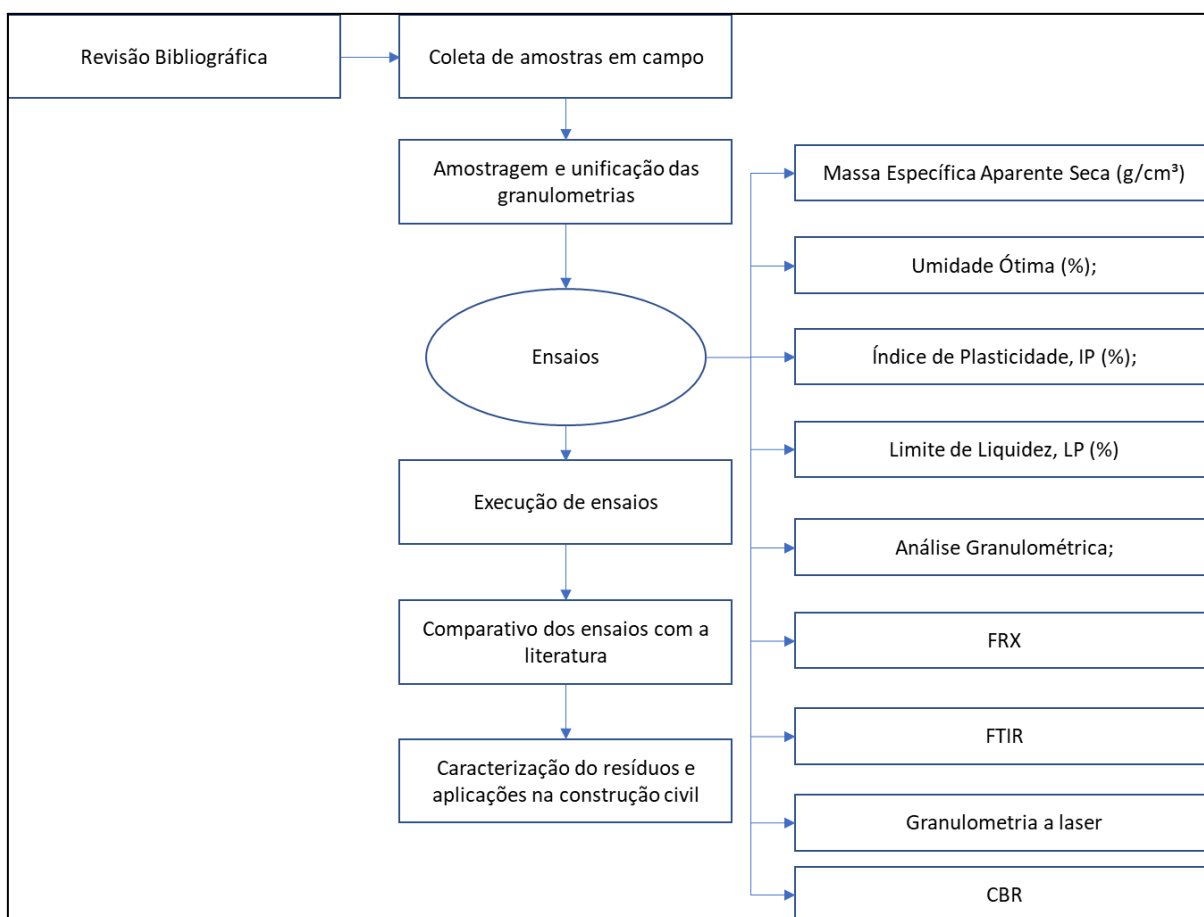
Revisão Bibliográfica

Coleta de amostras em campo

Amostragem e unificação das granulometrias

Ensaios

Execução de ensaios

Comparativo dos ensaios com a literatura

Caracterização do resíduos e aplicações na construção civil

Massa Específica Aparente Seca (g/cm³)

Umidade Ótima (%);

Índice de Plasticidade, IP (%);

Limite de Liquidez, LP (%)

Análise Granulométrica;

FRX

FTIR

Granulometria a laser

CBR